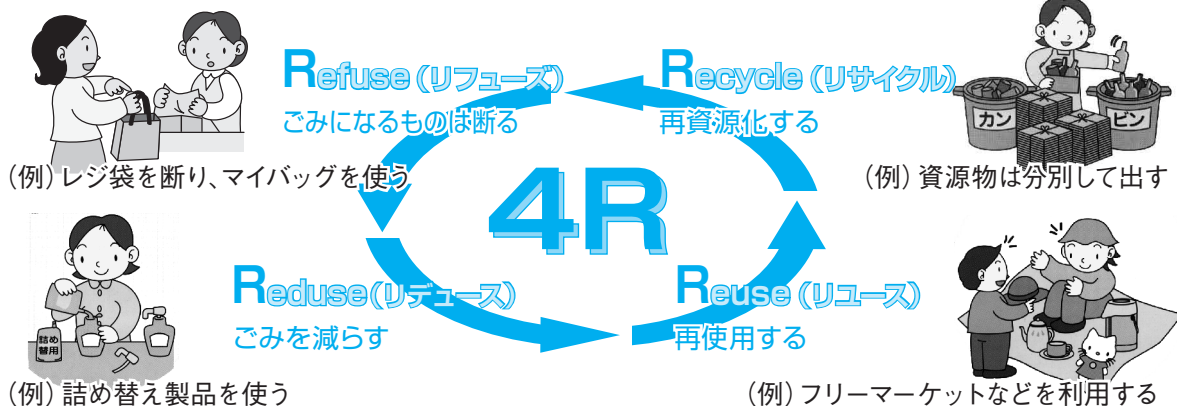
Refuse（リフューズ）
ごみになるものは断る

Recycle（リサイクル）
再資源化する

カン
ビン

（例）レジ袋を断り、マイバッグを使う

（例）資源物は分別して出す

4R

詰め替用

Reduse（リデュース）
ごみを減らす

Reuse（リユース）
再使用する

（例）詰め替え製品を使う

（例）フリーマーケットなどを利用する